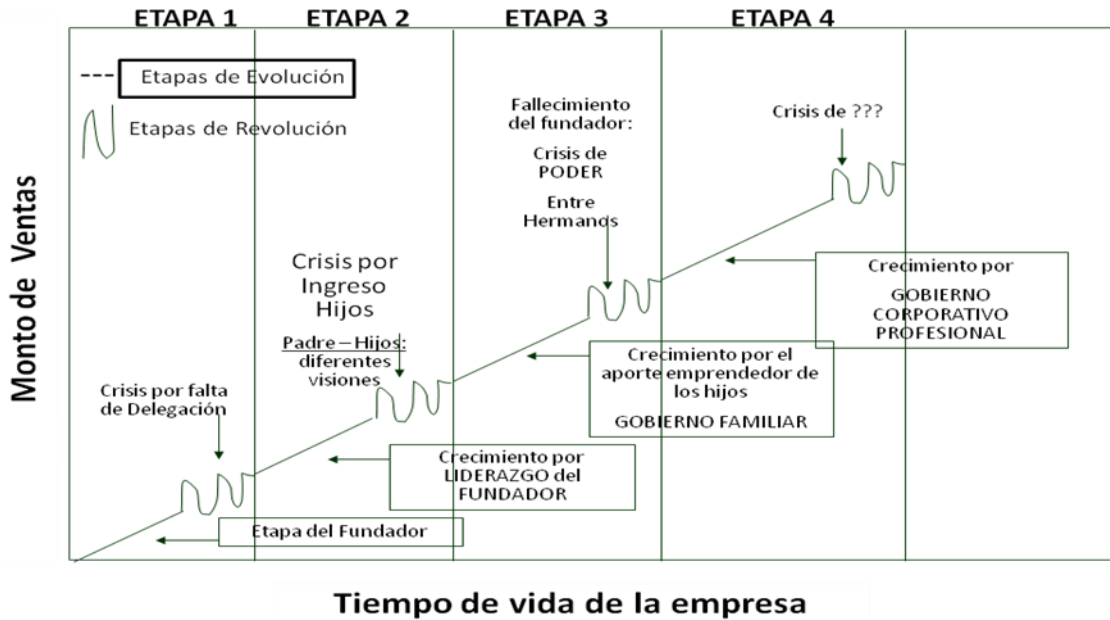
ETAPA 1 ETAPA 2 ETAPA 3 ETAPA 4

Etapas de Evolución

Etapas de Revolución

Monto de Ventas

Fallecimiento del fundador:

Crisis de PODER

Entre Hermanos

Crisis de ???

Crisis por Ingreso Hijos

Padre – Hijos: diferentes visiones

Crecimiento por

GOBIERNO CORPORATIVO PROFESIONAL

Crecimiento por el aporte emprendedor de los hijos

GOBIERNO FAMILIAR

Crisis por falta de Delegación

Crecimiento por LIDERAZGO del FUNDADOR

Etapa del Fundador

Tiempo de vida de la empresa